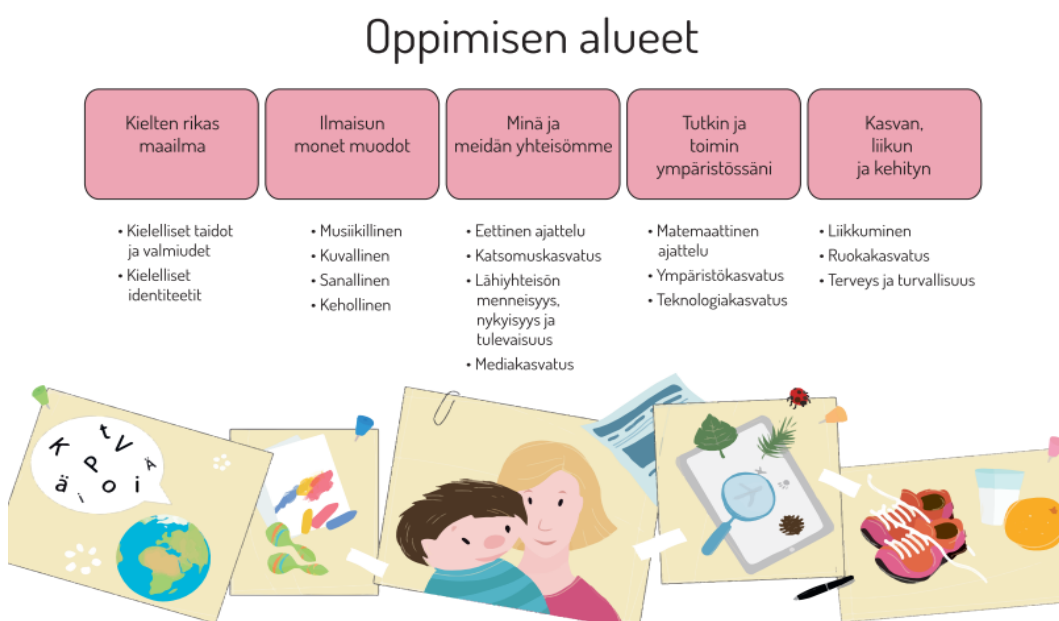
Oppimisen alueet

Kielten rikas maailma

- Kielelliset taidot ja valmiudet
- Kielelliset identiteetit

Ilmaisun monet muodot

- Musiikillinen
- Kuvallinen
- Sanallinen
- Kehollinen

Minä ja meidän yhteisömme

- Eettinen ajattelu
- Katsomuskasvatus
- Lähiyhteisön menneisyys, nykyisyys ja tulevaisuus
- Mediakasvatus

Tutkin ja toimin ympäristössäni

- Matemaattinen ajattelu
- Ympäristökasvatus
- Teknologiakasvatus

Kasvan, liikun ja kehityn

- Liikkuminen
- Ruokakasvatus
- Terveys ja turvallisuus

K t V Ä P ä o i i